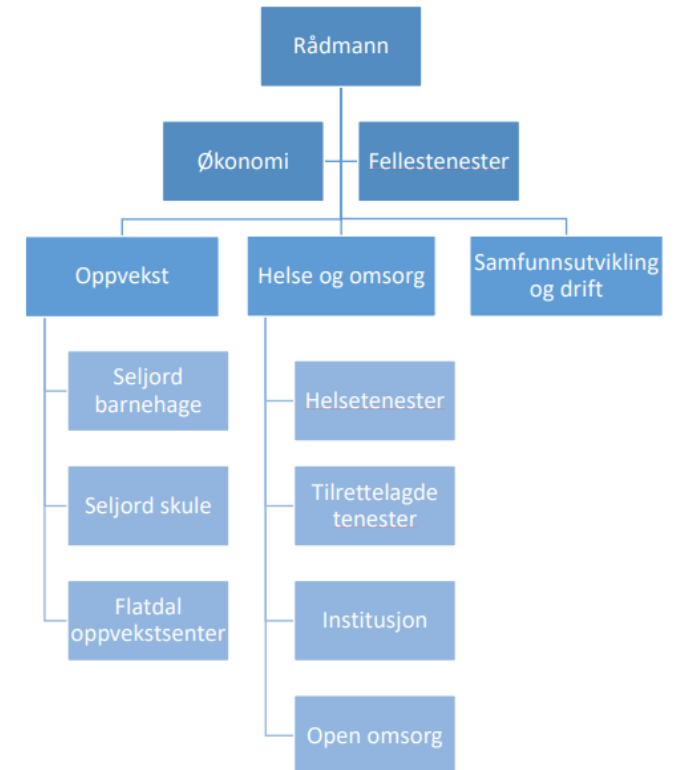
Rådmann

Økonomi

Fellestenester

Oppvekst

Helse og omsorg

Samfunnsutvikling og drift

Seljord barnehage

Seljord skule

Flatdal oppvekstsenter

Helsetenester

Tilrettelagde tenester

Institusjon

Open omsorg